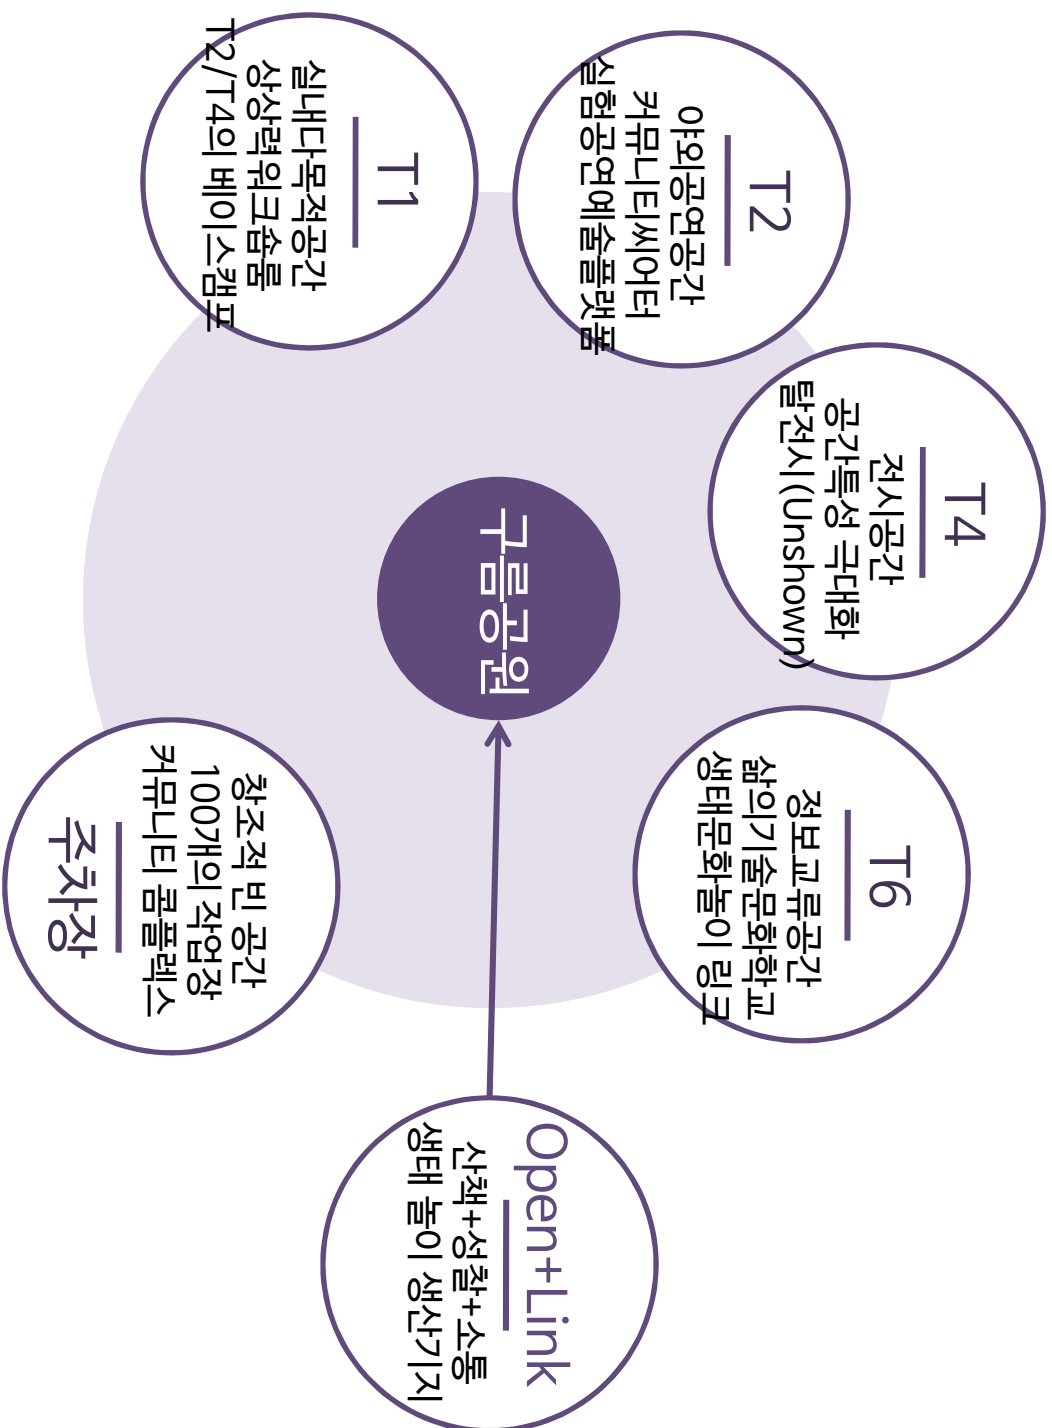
T1
실내다목적공간
상상력워크숍룸
T2/T4의 베이스캠프

T2
야외공연공간
커뮤니티씨어터
실험공연예술플랫폼

T4
전시공간
공간특성 극대화
탈전시(Unshown)

구름공원

T6
정보교류공간
삶의기술문화학교
생태문화놀이 링크

주차장
창조적 빈 공간
100개의 작업장
커뮤니티 콤플렉스

Open+Link
산책+성찰+소통
생태 놀이 생산기지